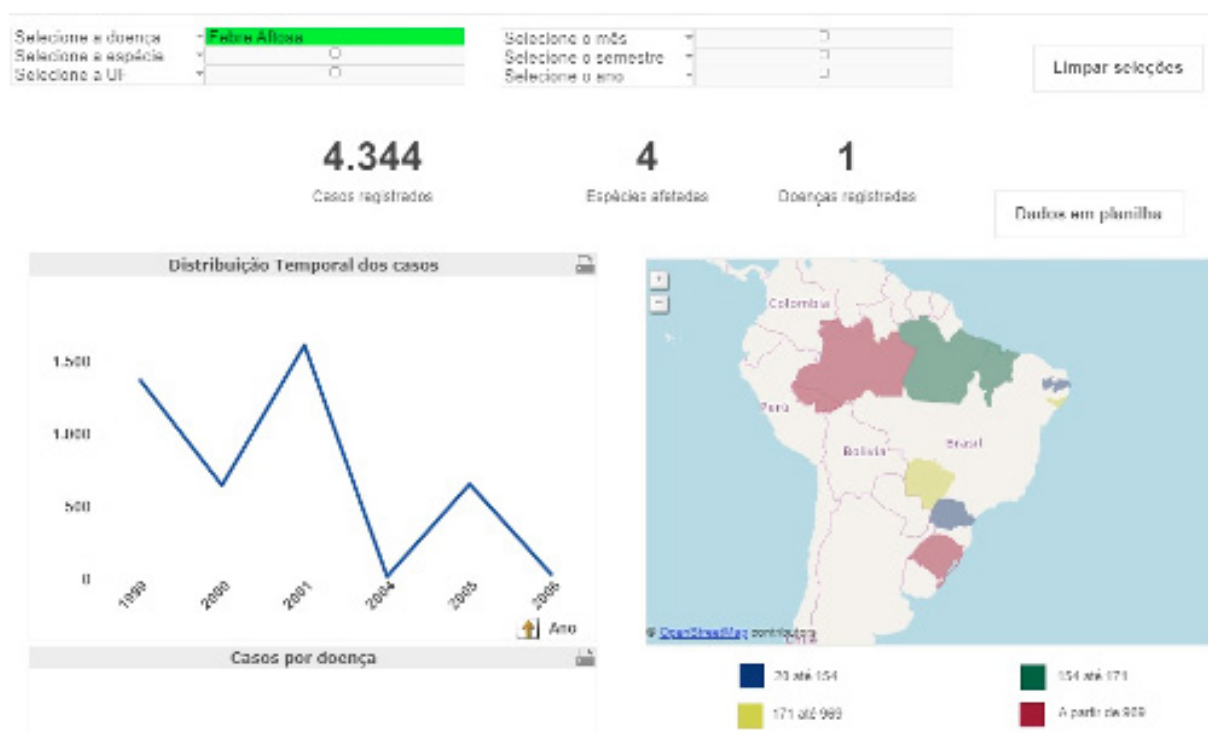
Selecione a doença Febre Aftosa
Selecione a espécie
Selecione a UF

Selecione o mês
Selecione o semestre
Selecione o ano

Limpar seleções

4.344
Casos registrados

4
Espécies afetadas

1
Doenças registradas

Dados em planilha

Distribuição Temporal dos casos

1.500
1.000
500
0

1999
2000
2001
2004
2005
2006

Ano

Casos por doença

+
−
Colombia
Peru
Bolivia
Brasil
Chile
© OpenStreetMap contributors

20 até 154
154 até 171
171 até 989
A partir de 989